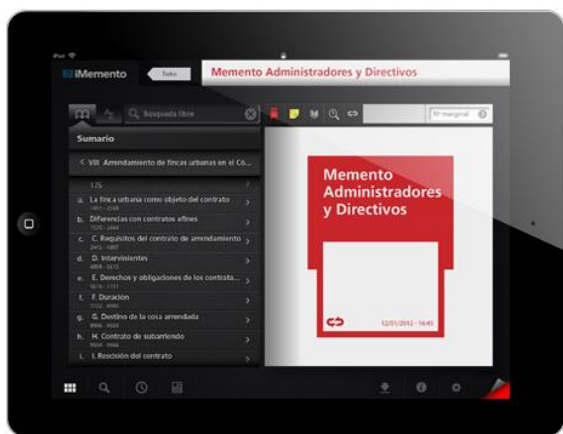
iPad

iMemento

Todo

Memento Administradores y Directivos

Búsqueda libre

Nº marginal

Sumario

< VIII Arrendamiento de fincas urbanas en el Có...

125

a. La finca urbana como objeto del contrato
1461 - 1568

b. Diferencias con contratos afines
1570 - 2464

c. C. Requisitos del contrato de arrendamiento
2472 - 1697

d. D. Intervinientes
4808 - 5615

e. E. Derechos y obligaciones de los contrata...
5616 - 7751

f. F. Duración
7752 - 8995

g. G. Destino de la cosa arrendada
8996 - 9584

h. H. Contrato de subarriendo
9585 - 9666

i. I. Rescisión del contrato

Memento Administradores y Directivos

12/01/2012 - 16:45